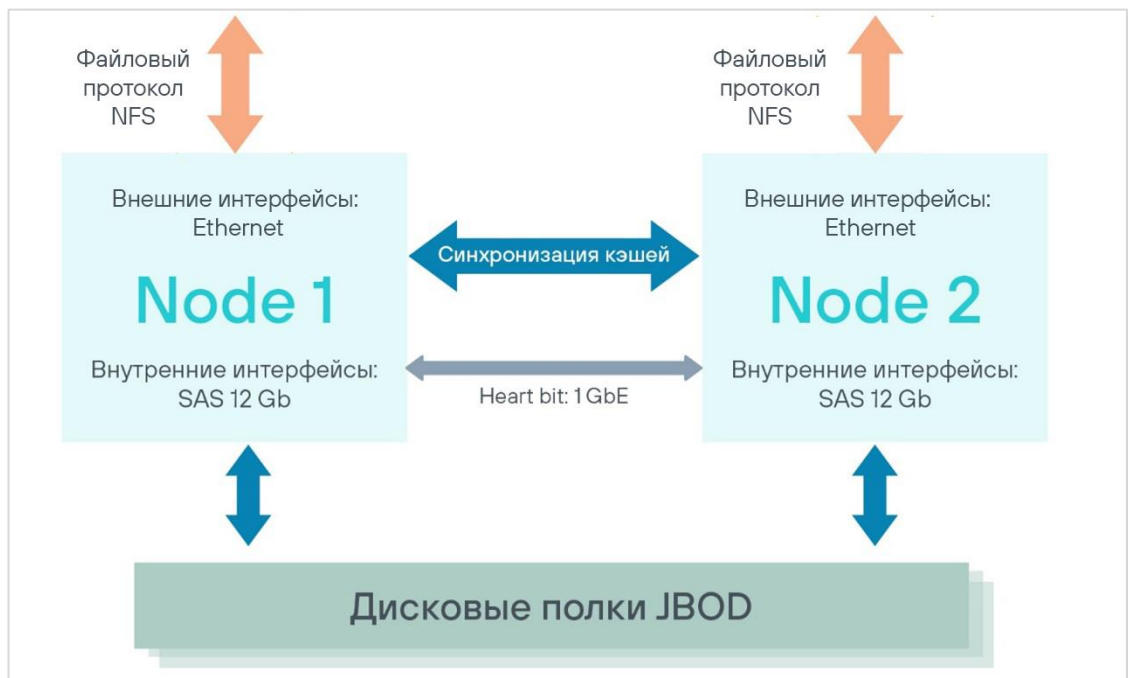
Файловый протокол NFS

Файловый протокол NFS

Внешние интерфейсы: Ethernet

Node 1

Внутренние интерфейсы: SAS 12 Gb

Синхронизация кэшей

Heart bit: 1 GbE

Внешние интерфейсы: Ethernet

Node 2

Внутренние интерфейсы: SAS 12 Gb

Дисковые полки JBOD